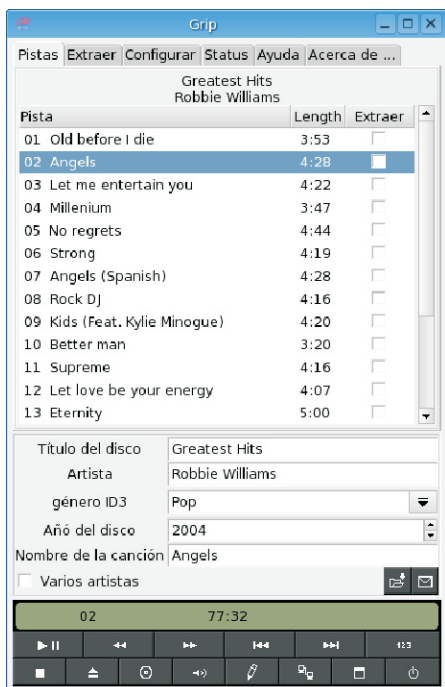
Grip

Pistas | Extraer | Configurar | Status | Ayuda | Acerca de ...

Greatest Hits
Robbie Williams

| Pista | Length | Extraer |
|---|---|---|
| 01 Old before I die | 3:53 | |
| 02 Angels | 4:28 | |
| 03 Let me entertain you | 4:22 | |
| 04 Millenium | 3:47 | |
| 05 No regrets | 4:44 | |
| 06 Strong | 4:19 | |
| 07 Angels (Spanish) | 4:28 | |
| 08 Rock DJ | 4:16 | |
| 09 Kids (Feat. Kylie Minogue) | 4:20 | |
| 10 Better man | 3:20 | |
| 11 Supreme | 4:16 | |
| 12 Let love be your energy | 4:07 | |
| 13 Eternity | 5:00 | |

Título del disco: Greatest Hits
Artista: Robbie Williams
género ID3: Pop
Añó del disco: 2004
Nombre de la canción: Angels
Varios artistas

02 77:32

123